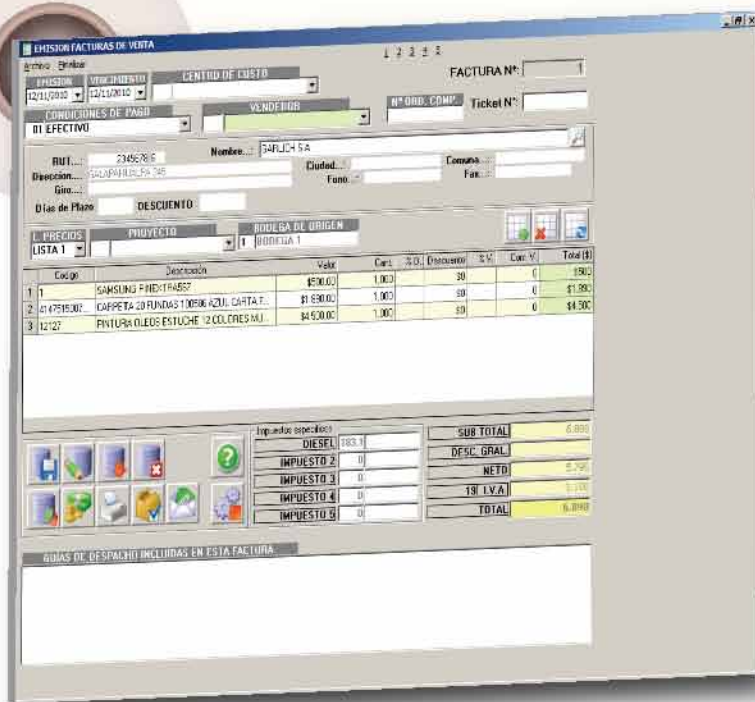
EMISION FACTURAS DE VENTA

Archivo Finalizar

1 2 3 4 5

FACTURA N°: 1

EMISION 12/11/2010
VENCIMIENTO 12/11/2010
CENTRO DE COSTO

CONDICIONES DE PAGO
01 EFECTIVO

VENDEDOR

N° ORD. COMP.

Ticket N°:

RUT.... 23456789-6
Nombre....: SARLICH S.A
Direccion..... SALAPANUL PA 245
Ciudad....:
Comuna....:
Fono....:
Fax....:
Giro....:

Días de Plazo
DESCUENTO

L. PRECIOS
LISTA 1
PROYECTO
BODEGA DE ORIGEN
1 BODEGA 1

| | Codigo | Descripcion | Valor | Cant. | % D. | Descuento | $ V. | Cant. V. | Total ($) |
|---|---|---|---|---|---|---|---|---|---|
| 1 | 1 | SAMSUNG PINDXTRA567 | $500,00 | 1,000 | | $0 | | 0 | $500 |
| 2 | 4147515307... | CARPETA 20 FUNDAS 100586 AZUL CARTA T... | $1.890,00 | 1,000 | | $0 | | 0 | $1.890 |
| 3 | 12127 | PINTURA OLEOS ESTUCHE 12 COLORES MU... | $4.500,00 | 1,000 | | $0 | | 0 | $4.500 |

Impuestos especificos
DIESEL 383,1
IMPUESTO 2 0
IMPUESTO 3 0
IMPUESTO 4 0
IMPUESTO 5 0

SUB TOTAL 6.890
DESC. GRAL.
NETO 5.790
19 I.V.A 1.100
TOTAL 6.890

GUIAS DE DESPACHO INCLUIDAS EN ESTA FACTURA